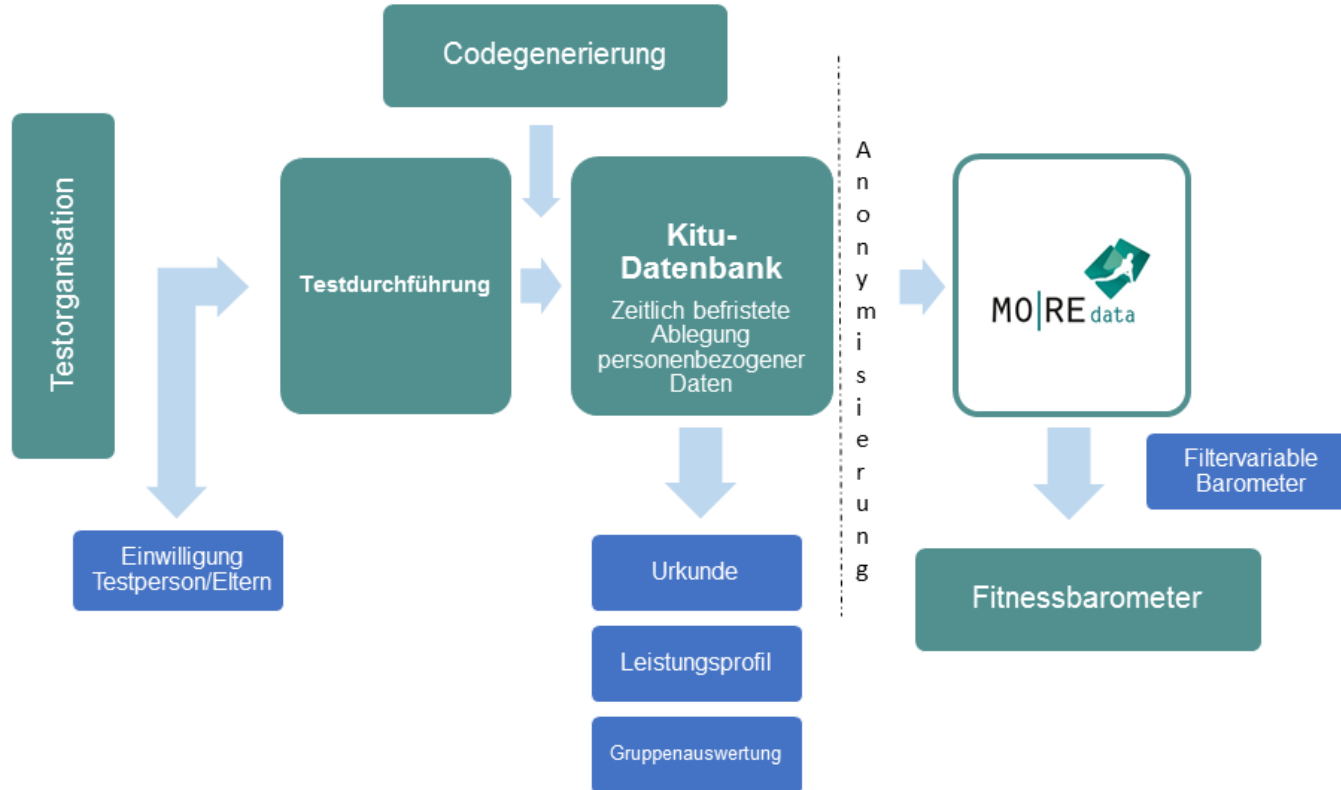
Codegenerierung

Testorganisation

Testdurchführung

Kitu-Datenbank

Zeitlich befristete Ablegung personenbezogener Daten

Anonymisierung

MO|RE data

Filtervariable Barometer

Fitnessbarometer

Einwilligung Testperson/Eltern

Urkunde

Leistungsprofil

Gruppenauswertung